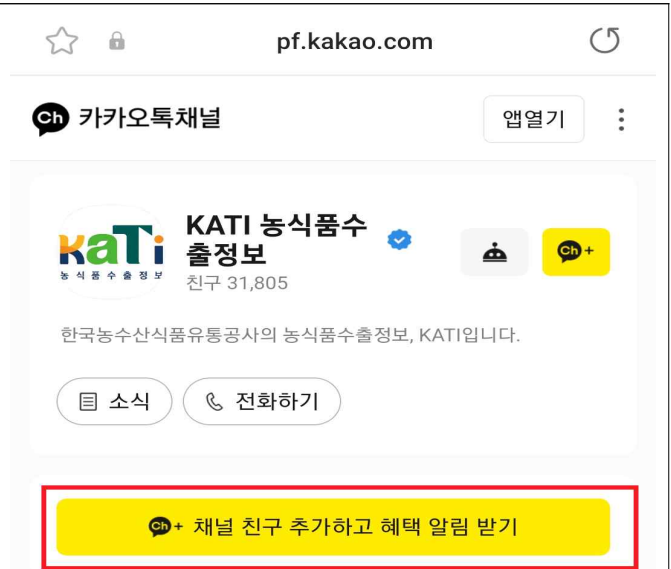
pf.kakao.com

Ch 카카오톡채널

앱열기

kaTi 농식품수출정보

KATI 농식품수출정보

친구 31,805

Ch+

한국농수산식품유통공사의 농식품수출정보, KATI입니다.

소식

전화하기

Ch+ 채널 친구 추가하고 혜택 알림 받기